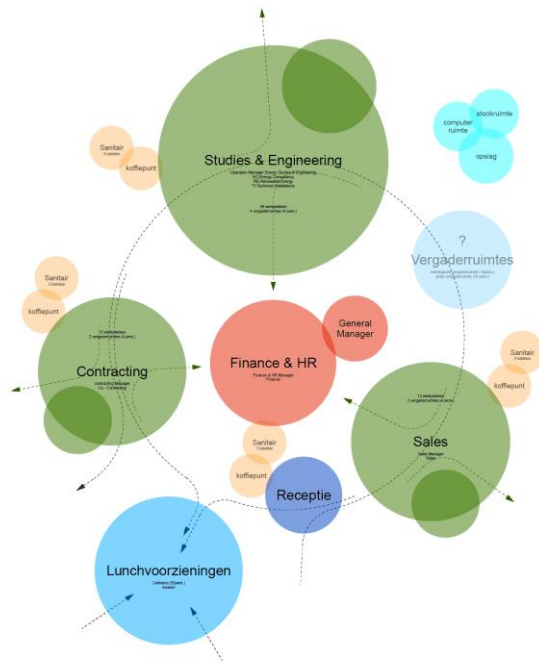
Sanitair
2 toiletten

koffiepunt

Studies & Engineering
Operation Manager Energy Studies & Engineering
SC Energy Consultancy
RE Renewable Energy
TI Technical Installations

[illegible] werkplekken
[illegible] vergaderruimtes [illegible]

computer ruimte

stookruimte

opslag

?
Vergaderruimtes
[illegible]

Sanitair
2 toiletten

koffiepunt

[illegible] werkplekken
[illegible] vergaderruimtes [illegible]

Contracting
Contracting Manager
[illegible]

General Manager

Finance & HR
Finance & HR Manager
Finance

Sanitair
2 toiletten

koffiepunt

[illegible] werkplekken
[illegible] vergaderruimtes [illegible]

Sales
Sales Manager
Sales

Sanitair
2 toiletten

koffiepunt

Receptie

Lunchvoorzieningen
Cafetaria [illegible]
Keuken